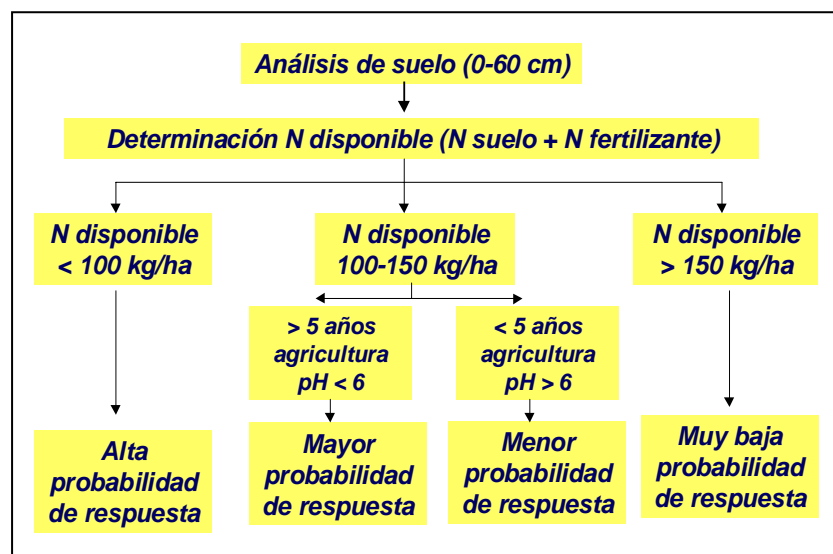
Análisis de suelo (0-60 cm)

Determinación N disponible (N suelo + N fertilizante)

N disponible < 100 kg/ha

N disponible 100-150 kg/ha

N disponible > 150 kg/ha

> 5 años agricultura pH < 6

< 5 años agricultura pH > 6

Alta probabilidad de respuesta

Mayor probabilidad de respuesta

Menor probabilidad de respuesta

Muy baja probabilidad de respuesta